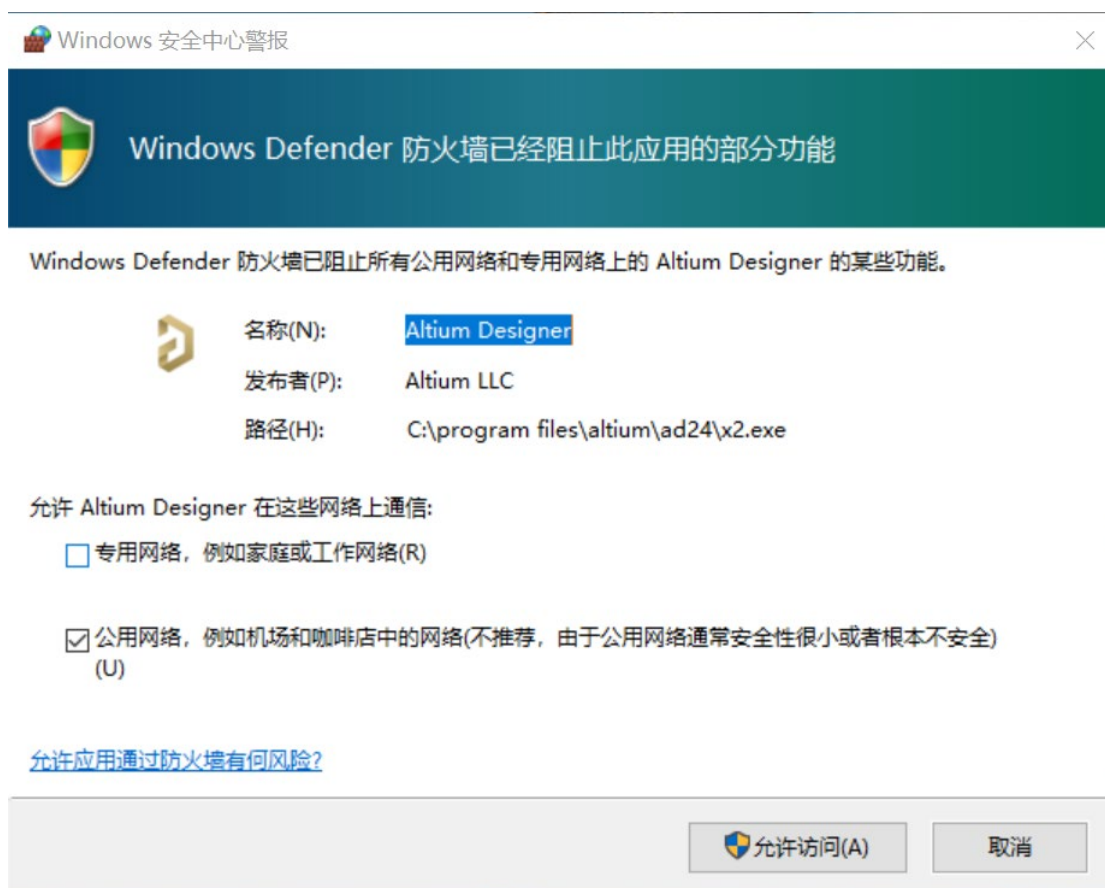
Windows 安全中心警报

Windows Defender 防火墙已经阻止此应用的部分功能

Windows Defender 防火墙已阻止所有公用网络和专用网络上的 Altium Designer 的某些功能。

名称(N): Altium Designer

发布者(P): Altium LLC

路径(H): C:\program files\altium\ad24\x2.exe

允许 Altium Designer 在这些网络上通信:

专用网络，例如家庭或工作网络(R)

公用网络，例如机场和咖啡店中的网络(不推荐，由于公用网络通常安全性很小或者根本不安全)(U)

允许应用通过防火墙有何风险?

允许访问(A)

取消